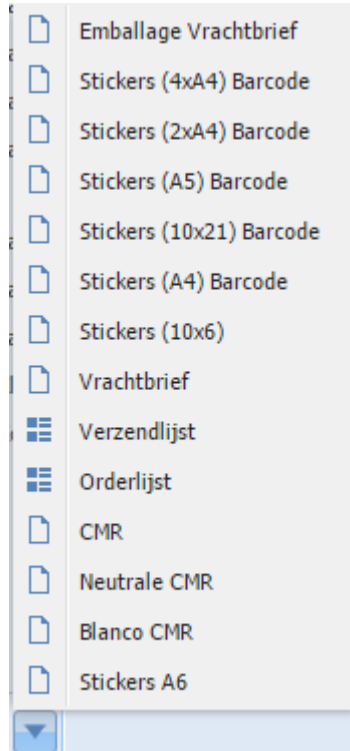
Emballage Vrachtbrief
Stickers (4xA4) Barcode
Stickers (2xA4) Barcode
Stickers (A5) Barcode
Stickers (10x21) Barcode
Stickers (A4) Barcode
Stickers (10x6)
Vrachtbrief
Verzendlijst
Orderlijst
CMR
Neutrale CMR
Blanco CMR
Stickers A6